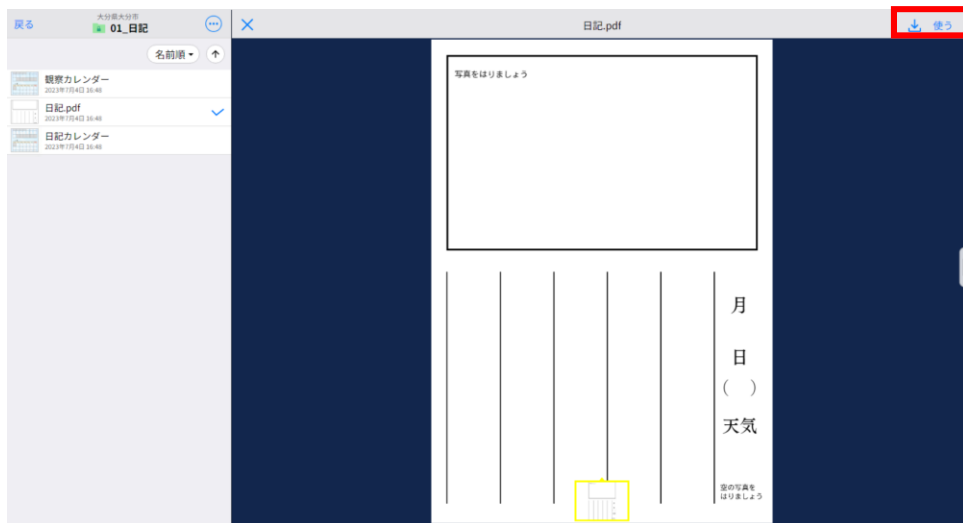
戻る
大分県大分市
01_日記
名前順
観察カレンダー
2023年7月4日 16:48
日記.pdf
2023年7月4日 16:48
日記カレンダー
2023年7月4日 16:48

日記.pdf
使う

写真をはりましょう

月

日
(　)
天気

空の写真をはりましょう